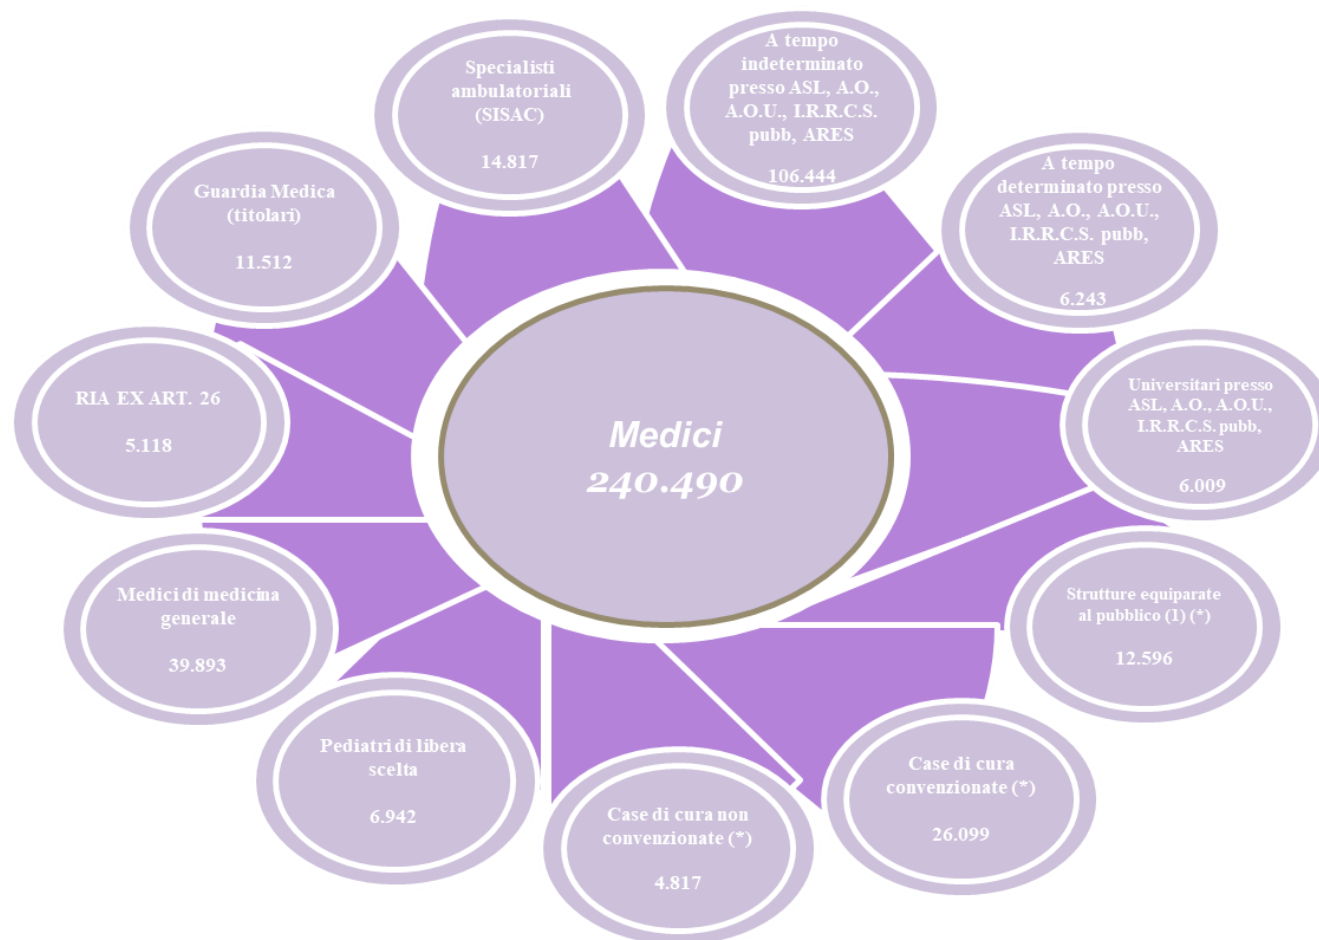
Medici
240.490

Specialisti ambulatoriali (SISAC)

14.817

A tempo indeterminato presso ASL, A.O., A.O.U., I.R.R.C.S. pubb, ARES

106.444

A tempo determinato presso ASL, A.O., A.O.U., I.R.R.C.S. pubb, ARES

6.243

Universitari presso ASL, A.O., A.O.U., I.R.R.C.S. pubb, ARES

6.009

Strutture equiparate al pubblico (1) (*)

12.596

Case di cura convenzionate (*)

26.099

Case di cura non convenzionate (*)

4.817

Pediatri di libera scelta

6.942

Medici di medicina generale

39.893

RIA EX ART. 26

5.118

Guardia Medica (titolari)

11.512